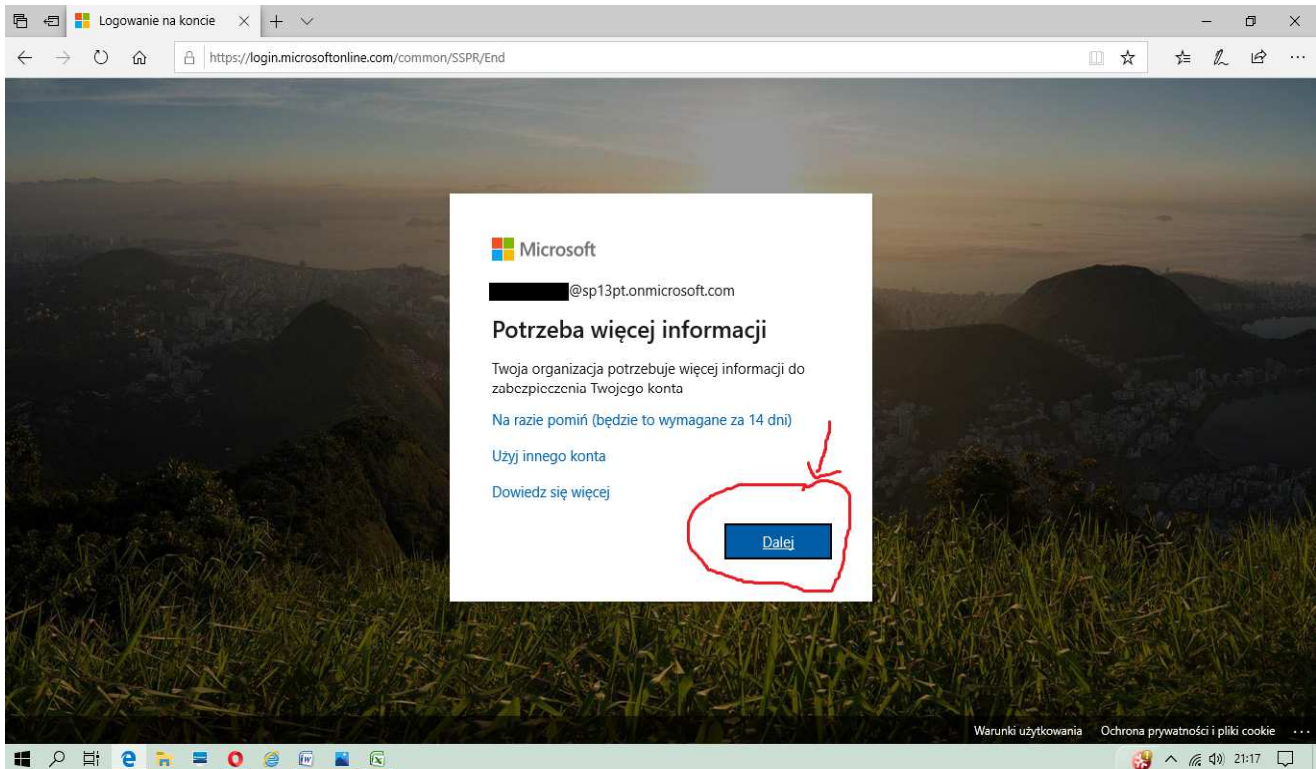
Logowanie na koncie

https://login.microsoftonline.com/common/SSPR/End

Microsoft

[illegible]@sp13pt.onmicrosoft.com

Potrzeba więcej informacji

Twoja organizacja potrzebuje więcej informacji do zabezpieczenia Twojego konta

Na razie pomiń (będzie to wymagane za 14 dni)

Użyj innego konta

Dowiedz się więcej

Dalej

Warunki użytkowania Ochrona prywatności i pliki cookie ...

21:17